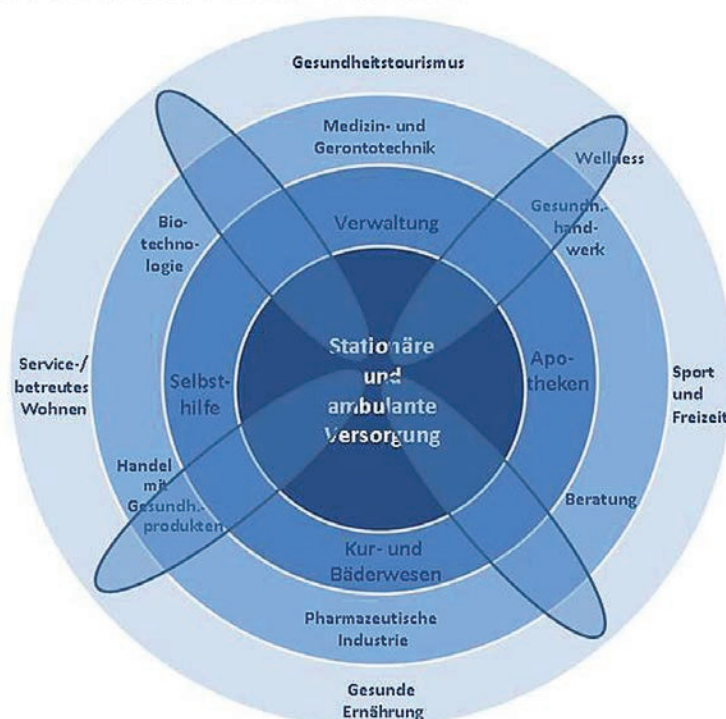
Gesundheitstourismus

Medizin- und Gerontotechnik

Wellness

Bio-technologie

Verwaltung

Gesundh.-handwerk

Service-/ betreutes Wohnen

Selbsthilfe

Stationäre und ambulante Versorgung

Apotheken

Sport und Freizeit

Handel mit Gesundh.-produkten

Beratung

Kur- und Bäderwesen

Pharmazeutische Industrie

Gesunde Ernährung